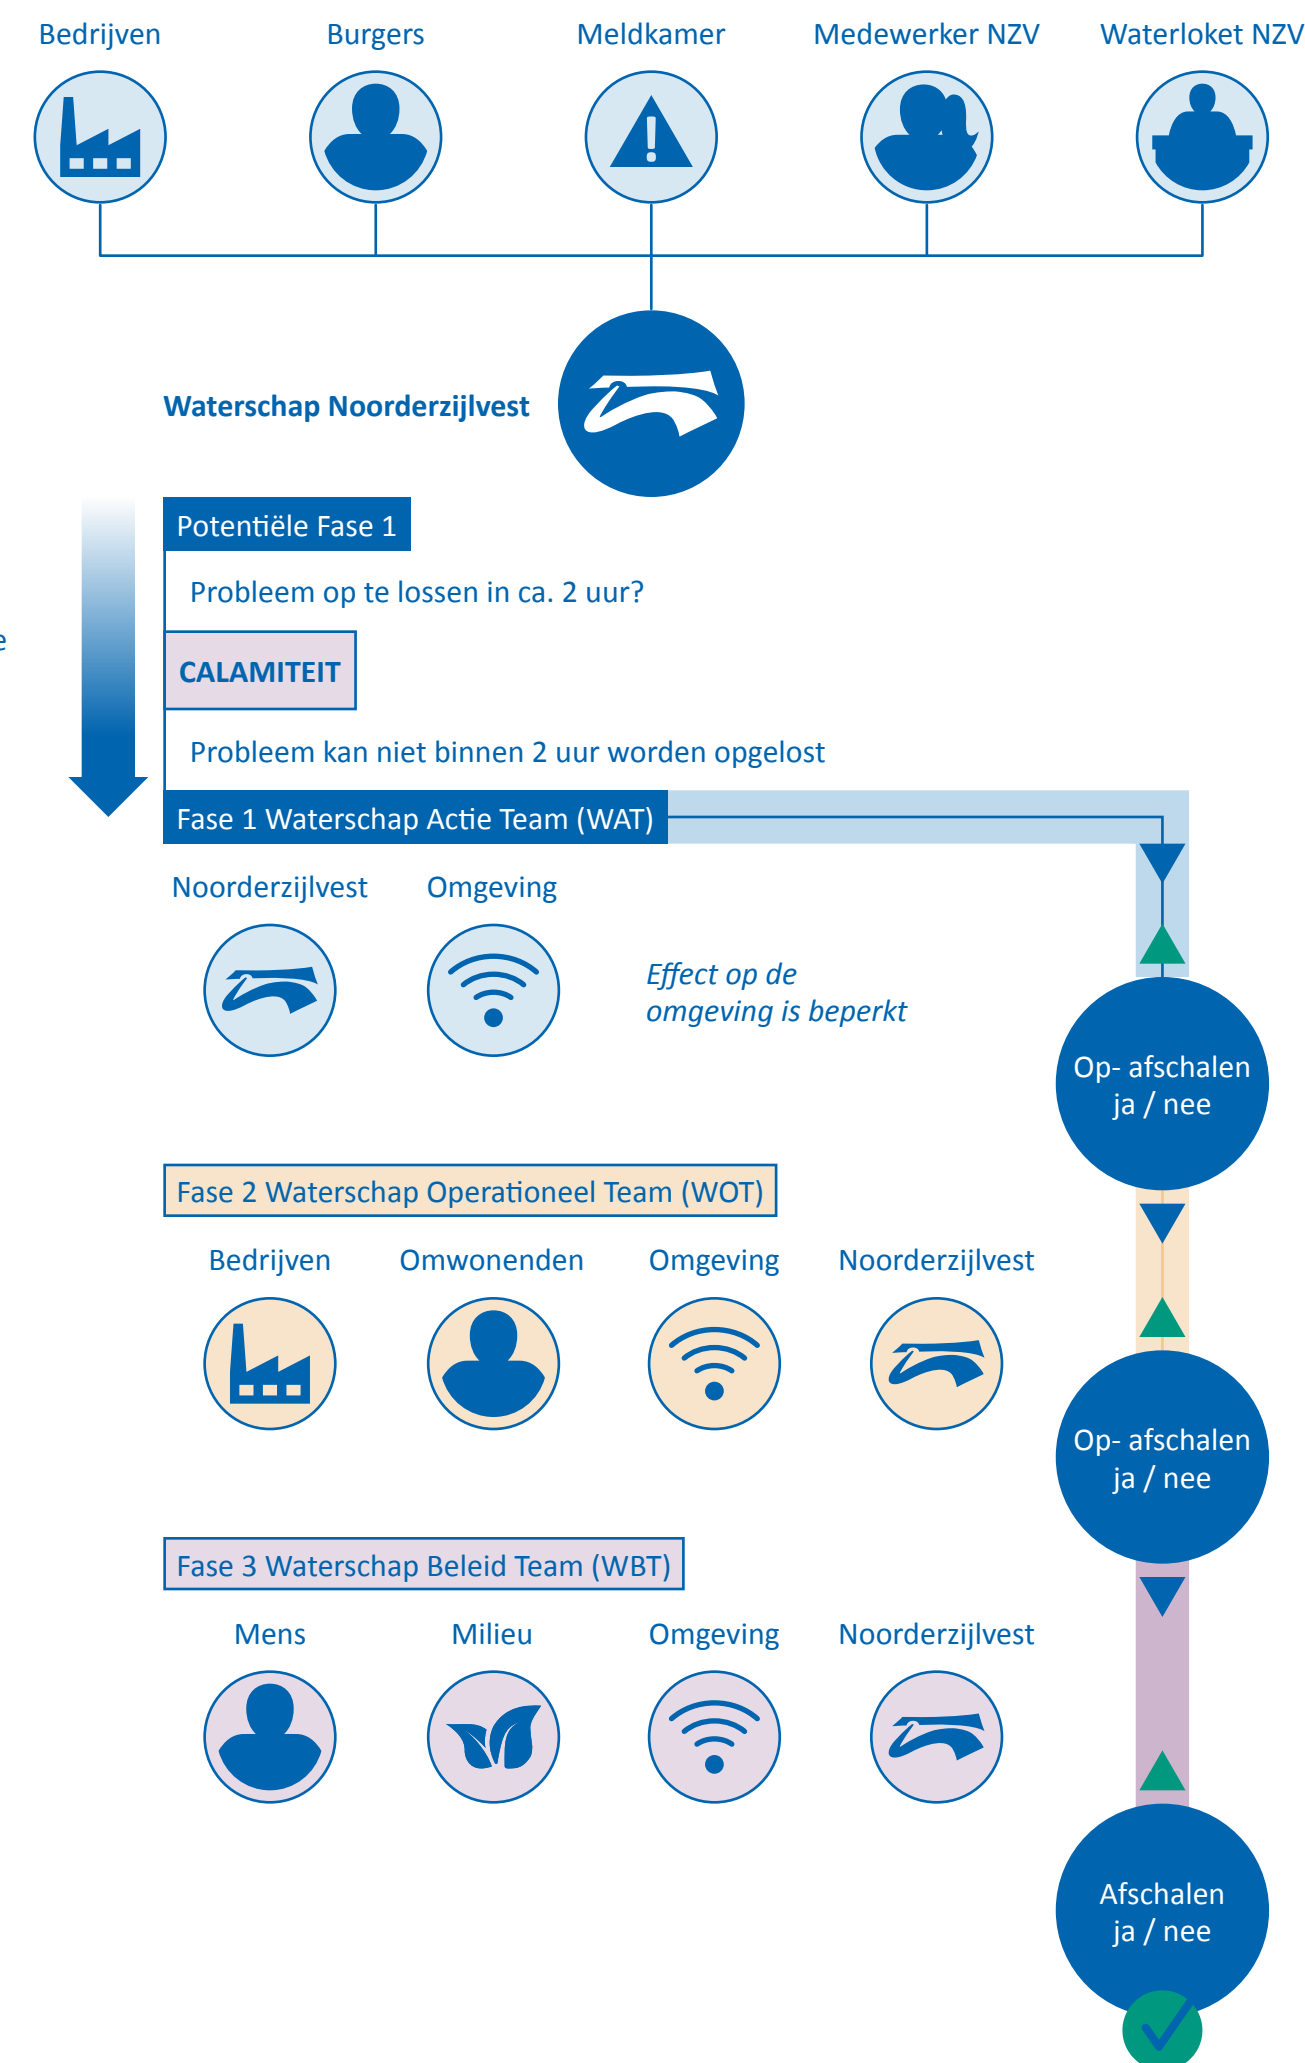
Bedrijven Burgers Meldkamer Medewerker NZV Waterloket NZV

Waterschap Noorderzijlvest

Potentiële Fase 1

Probleem op te lossen in ca. 2 uur?

CALAMITEIT

Probleem kan niet binnen 2 uur worden opgelost

Fase 1 Waterschap Actie Team (WAT)

Noorderzijlvest Omgeving

Effect op de omgeving is beperkt

Op- afschalen ja / nee

Fase 2 Waterschap Operationeel Team (WOT)

Bedrijven Omwonenden Omgeving Noorderzijlvest

Op- afschalen ja / nee

Fase 3 Waterschap Beleid Team (WBT)

Mens Milieu Omgeving Noorderzijlvest

Afschalen ja / nee